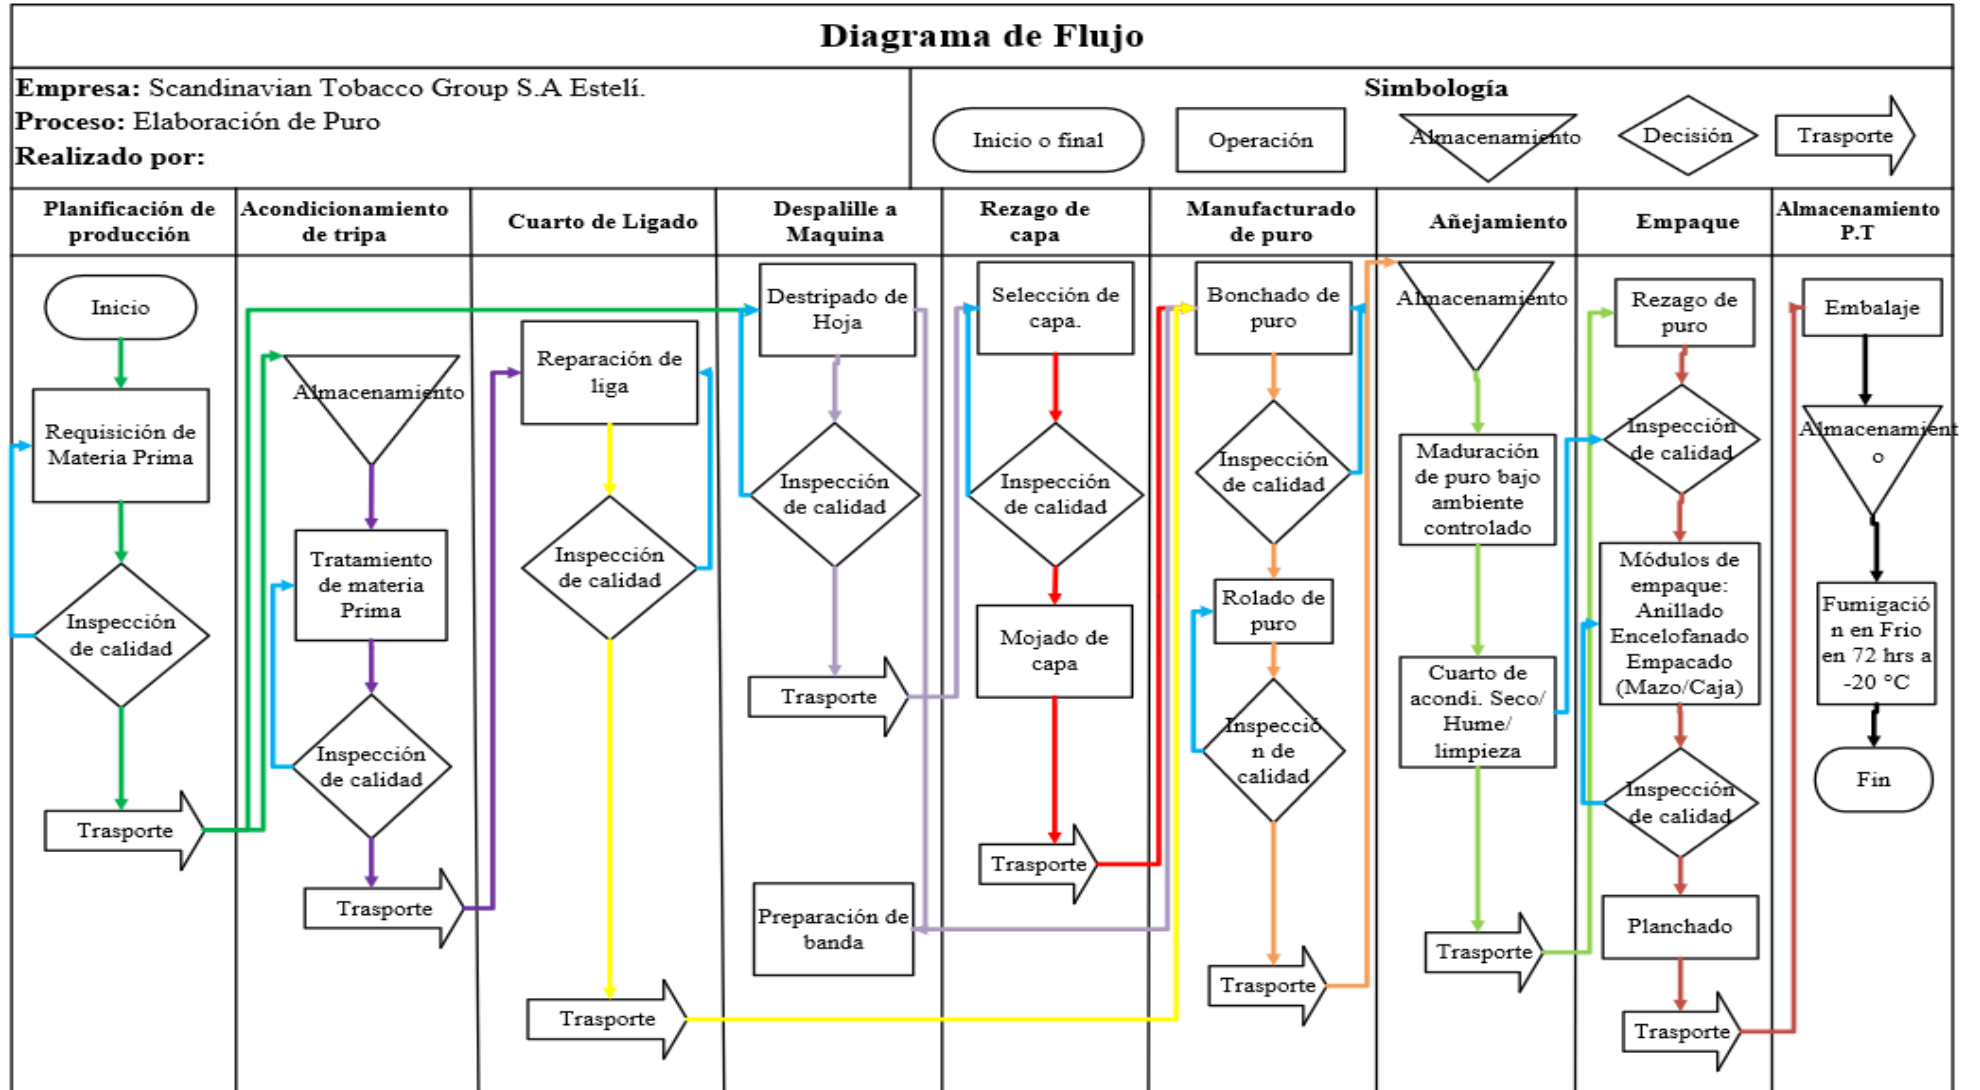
Diagrama de Flujo

Empresa: Scandinavian Tobacco Group S.A Estelí.
Proceso: Elaboración de Puro
Realizado por:

Simbología
Inicio o final
Operación
Almacenamiento
Decisión
Trasporte

| Planificación de producción | Acondicionamiento de tripa | Cuarto de Ligado | Despalille a Maquina | Rezago de capa | Manufacturado de puro | Añejamiento | Empaque | Almacenamiento P.T |
|---|---|---|---|---|---|---|---|---|

Inicio
Requisición de Materia Prima
Inspección de calidad
Trasporte

Almacenamiento
Tratamiento de materia Prima
Inspección de calidad
Trasporte

Reparación de liga
Inspección de calidad
Trasporte

Destripado de Hoja
Inspección de calidad
Trasporte
Preparación de banda

Selección de capa.
Inspección de calidad
Mojado de capa
Trasporte

Bonchado de puro
Inspección de calidad
Rolado de puro
Inspección de calidad
Trasporte

Almacenamiento
Maduración de puro bajo ambiente controlado
Cuarto de acondi. Seco/ Hume/ limpieza
Trasporte

Rezago de puro
Inspección de calidad
Módulos de empaque: Anillado Encelofanado Empacado (Mazo/Caja)
Inspección de calidad
Planchado
Trasporte

Embalaje
Almacenamiento
Fumigación en Frio en 72 hrs a -20 °C
Fin